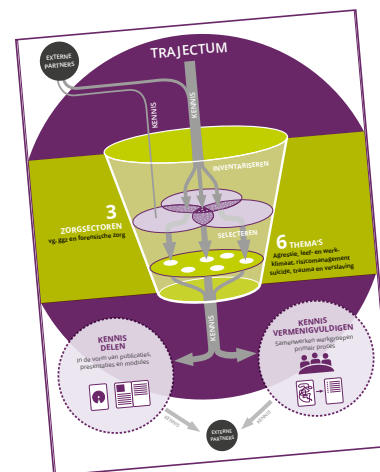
TRAJECTUM

EXTERNE PARTNERS

KENNIS

KENNIS

INVENTARISEREN

3 ZORGSECTOREN
vg, ggz en forensische zorg

SELECTEREN

6 THEMA'S
Agressie, leef- en werkklimaat, risicomanagement suïcide, trauma en verslaving

KENNIS

KENNIS DELEN
In de vorm van publicaties, presentaties en modules

KENNIS VERMENIGVULDIGEN
Samenwerken werkgroepen primaire proces

KENNIS

KENNIS

EXTERNE PARTNERS